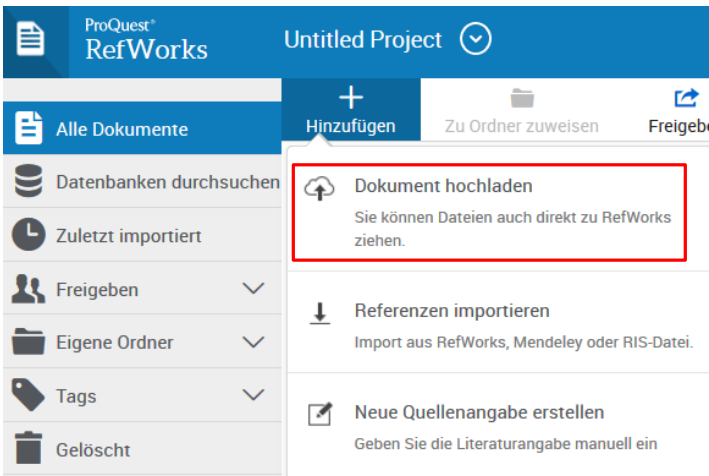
ProQuest®
RefWorks

Untitled Project

Alle Dokumente

Datenbanken durchsuchen

Zuletzt importiert

Freigeben

Eigene Ordner

Tags

Gelöscht

Hinzufügen

Zu Ordner zuweisen

Freigeb

Dokument hochladen
Sie können Dateien auch direkt zu RefWorks ziehen.

Referenzen importieren
Import aus RefWorks, Mendeley oder RIS-Datei.

Neue Quellenangabe erstellen
Geben Sie die Literaturangabe manuell ein